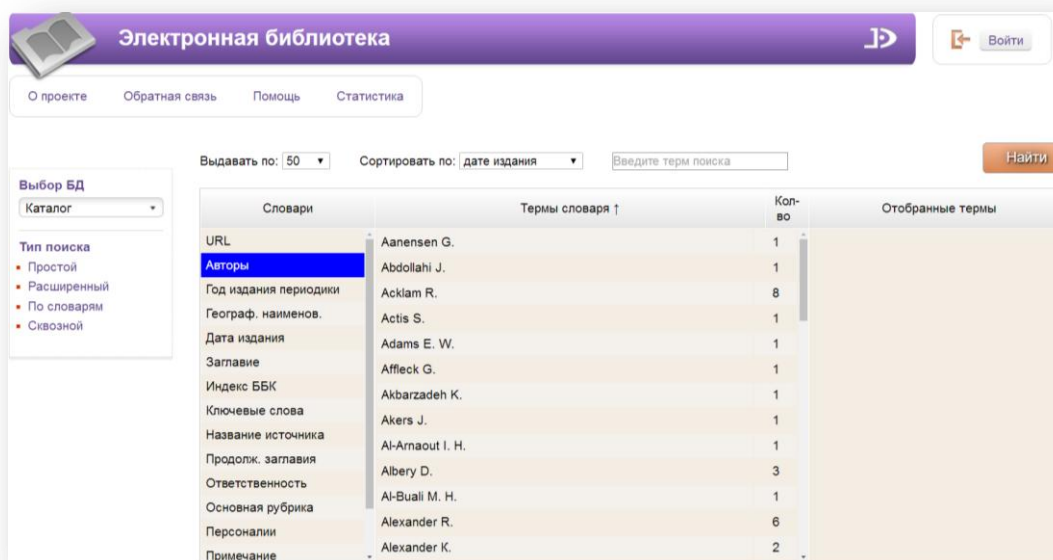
Электронная библиотека

Войти

О проекте Обратная связь Помощь Статистика

Выдавать по: 50 Сортировать по: дате издания Введите терм поиска Найти

Выбор БД
Каталог

Тип поиска
- Простой
- Расширенный
- По словарям
- Сквозной

| Словари | Термы словаря ↑ | Кол-во | Отобранные термы |
|---|---|---|---|
| URL | Aanensen G. | 1 | |
| Авторы | Abdollahi J. | 1 | |
| Год издания периодики | Acklam R. | 8 | |
| Географ. наименов. | Actis S. | 1 | |
| Дата издания | Adams E. W. | 1 | |
| Заглавие | Affleck G. | 1 | |
| Индекс ББК | Akbarzadeh K. | 1 | |
| Ключевые слова | Akers J. | 1 | |
| Название источника | Al-Arnaout I. H. | 1 | |
| Продолж. заглавия | Albery D. | 3 | |
| Ответственность | Al-Buali M. H. | 1 | |
| Основная рубрика | Alexander R. | 6 | |
| Персоналии | Alexander K. | 2 | |
| Примечание | | | |